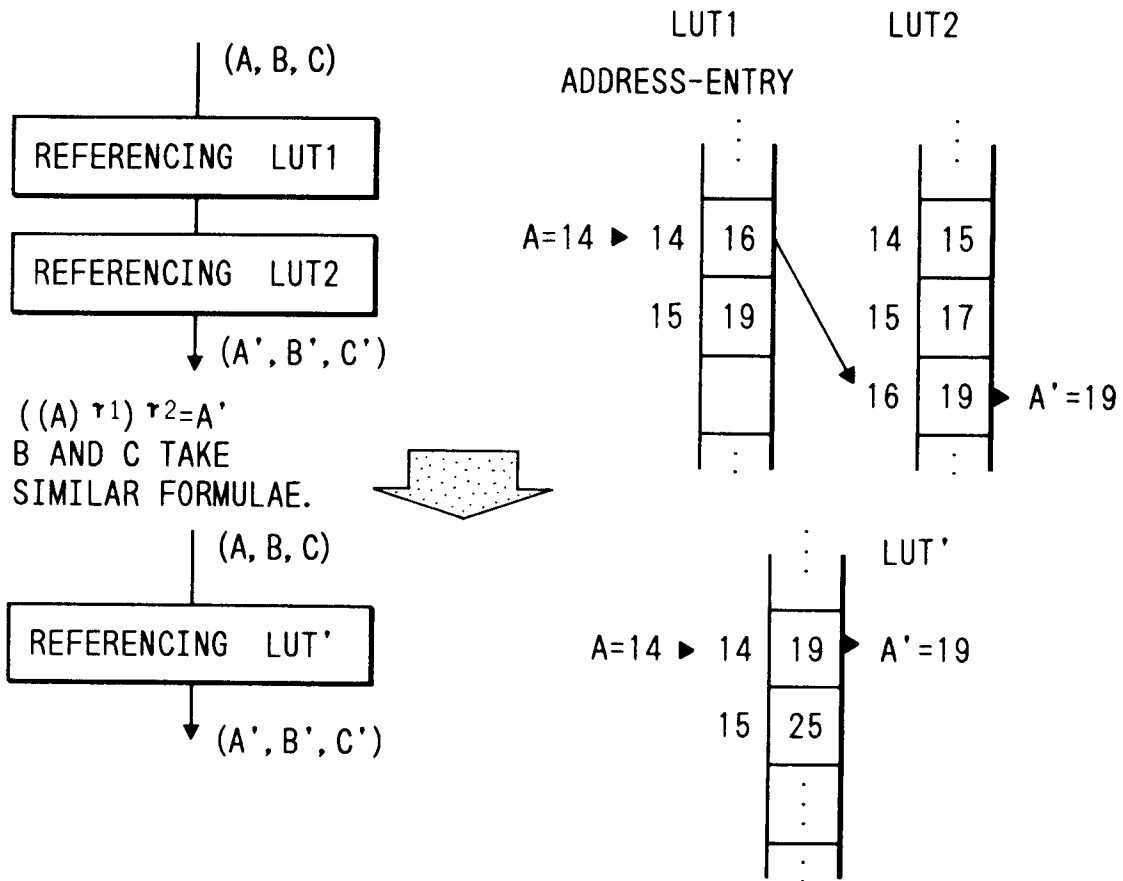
(A, B, C)

REFERENCING LUT1

REFERENCING LUT2

(A', B', C')

$((A)^{\gamma1})^{\gamma2}=A'$
B AND C TAKE SIMILAR FORMULAE.

(A, B, C)

REFERENCING LUT'

(A', B', C')

LUT1 LUT2

ADDRESS-ENTRY

A=14 ▶ 14 16
15 19

14 15
15 17
16 19 ▶ A'=19

LUT'

A=14 ▶ 14 19 ▶ A'=19
15 25